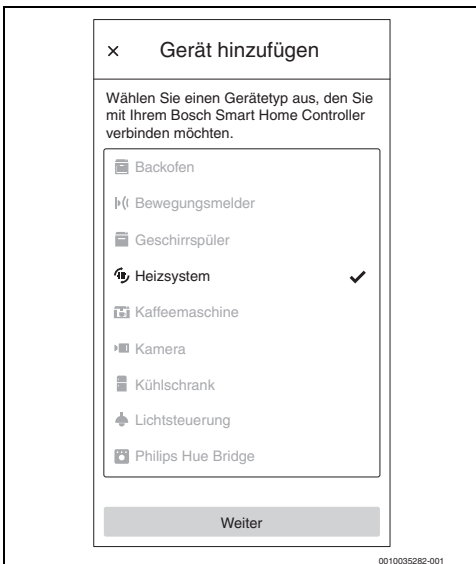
× Gerät hinzufügen

Wählen Sie einen Gerätetyp aus, den Sie mit Ihrem Bosch Smart Home Controller verbinden möchten.

Backofen

Bewegungsmelder

Geschirrspüler

Heizsystem ✓

Kaffeemaschine

Kamera

Kühlschrank

Lichtsteuerung

Philips Hue Bridge

Weiter

0010035282-001